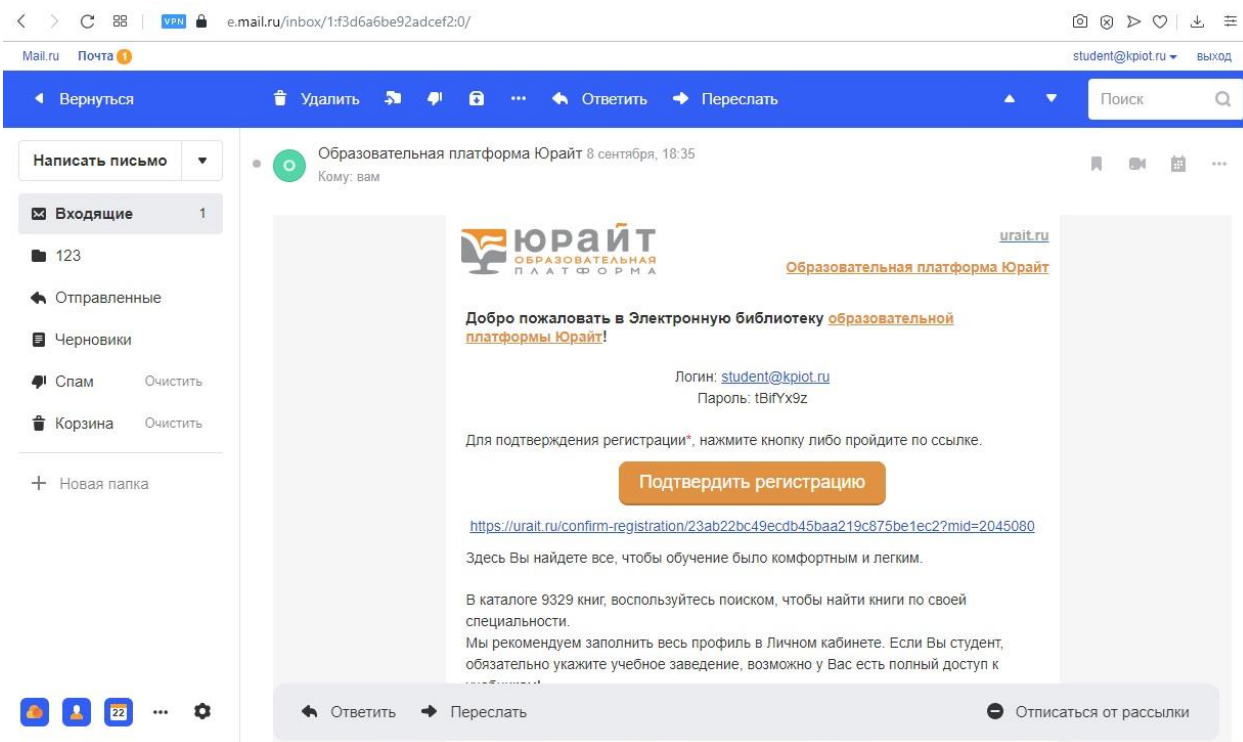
VPN e.mail.ru/inbox/1:f3d6a6be92adcef2:0/

Mail.ru Почта 1

student@kpiot.ru выход

Вернуться

Удалить

Ответить

Переслать

Поиск

Написать письмо

Входящие 1

123

Отправленные

Черновики

Спам Очистить

Корзина Очистить

Новая папка

22

Образовательная платформа Юрайт 8 сентября, 18:35

Кому: вам

ЮРАЙТ ОБРАЗОВАТЕЛЬНАЯ ПЛАТФОРМА

urait.ru

Образовательная платформа Юрайт

Добро пожаловать в Электронную библиотеку образовательной платформы Юрайт!

Логин: student@kpiot.ru
Пароль: tBifYx9z

Для подтверждения регистрации*, нажмите кнопку либо пройдите по ссылке.

Подтвердить регистрацию

https://urait.ru/confirm-registration/23ab22bc49ecdb45baa219c875be1ec2?mid=2045080

Здесь Вы найдете все, чтобы обучение было комфортным и легким.

В каталоге 9329 книг, воспользуйтесь поиском, чтобы найти книги по своей специальности.
Мы рекомендуем заполнить весь профиль в Личном кабинете. Если Вы студент, обязательно укажите учебное заведение, возможно у Вас есть полный доступ к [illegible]

Ответить

Переслать

Отписаться от рассылки